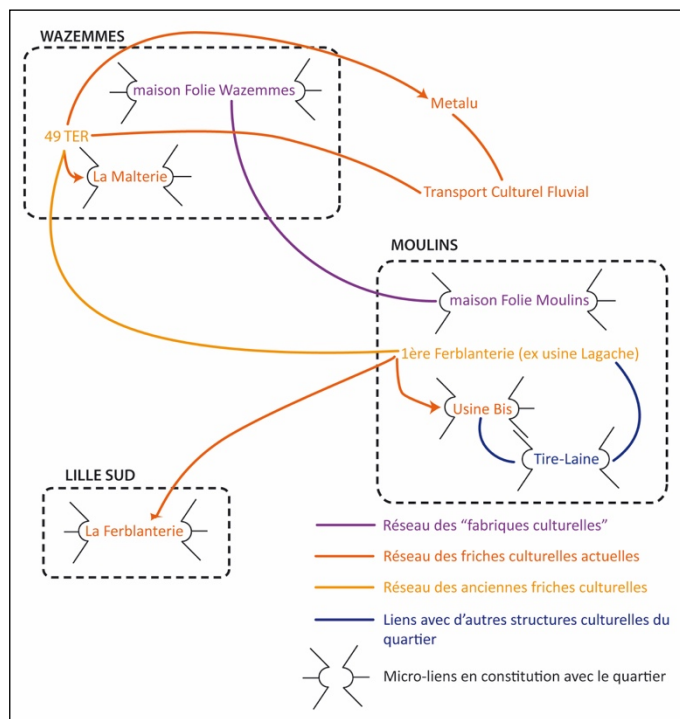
WAZEMMES

maison Folie Wazemmes

Metalu

49 TER

La Malterie

Transport Culturel Fluvial

MOULINS

maison Folie Moulins

1ère Ferblanterie (ex usine Lagache)

Usine Bis

Tire-Laine

LILLE SUD

La Ferblanterie

Réseau des “fabriques culturelles”

Réseau des friches culturelles actuelles

Réseau des anciennes friches culturelles

Liens avec d’autres structures culturelles du quartier

Micro-liens en constitution avec le quartier